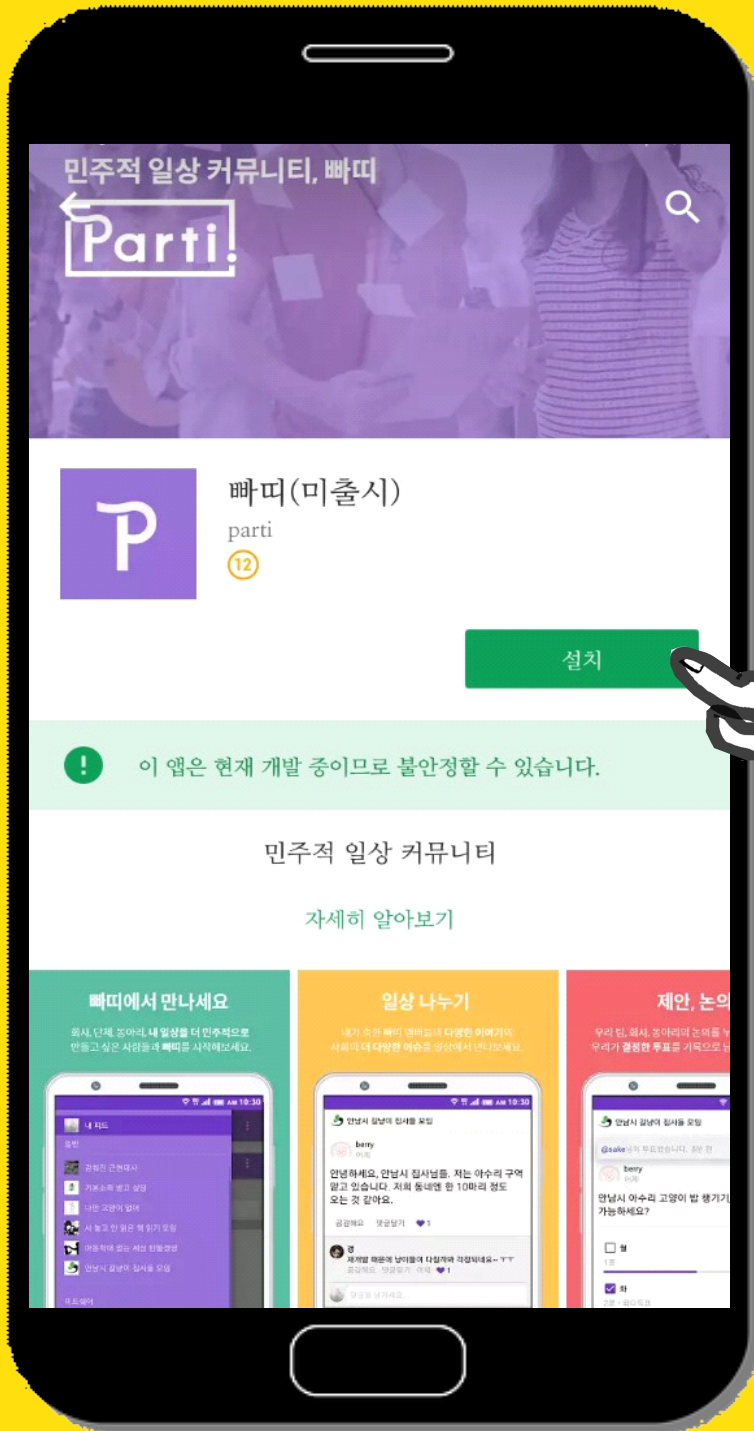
민주적 일상 커뮤니티, 빠띠

Parti

빠띠(미출시)

parti

12

설치

이 앱은 현재 개발 중이므로 불안정할 수 있습니다.

민주적 일상 커뮤니티

자세히 알아보기

빠띠에서 만나세요

회사, 단체, 동아리, 내 일상을 더 민주적으로 만들고 싶은 사람들과 빠띠를 시작해보세요.

10:30

내 피드

일상 나누기

내가 속한 빠띠 멤버들과 다양한 이야기와 사회의 더 다양한 이슈를 일상에서 만나보세요.

10:30

안남시 길냥이 집사들 모임

berry

안녕하세요, 안남시 집사님들. 저는 아수리 구역 맡고 있습니다. 저희 동네엔 한 10마리 정도 오는 것 같아요.

공감해요 댓글달기 1

제안, 논의

우리 팀, 회사, 동아리의 논의를 우리가 결정한 투표를 기록으로

안남시 길냥이 집사들 모임

berry

안남시 아수리 고양이 밥 챙기기 가능하세요?

월

화